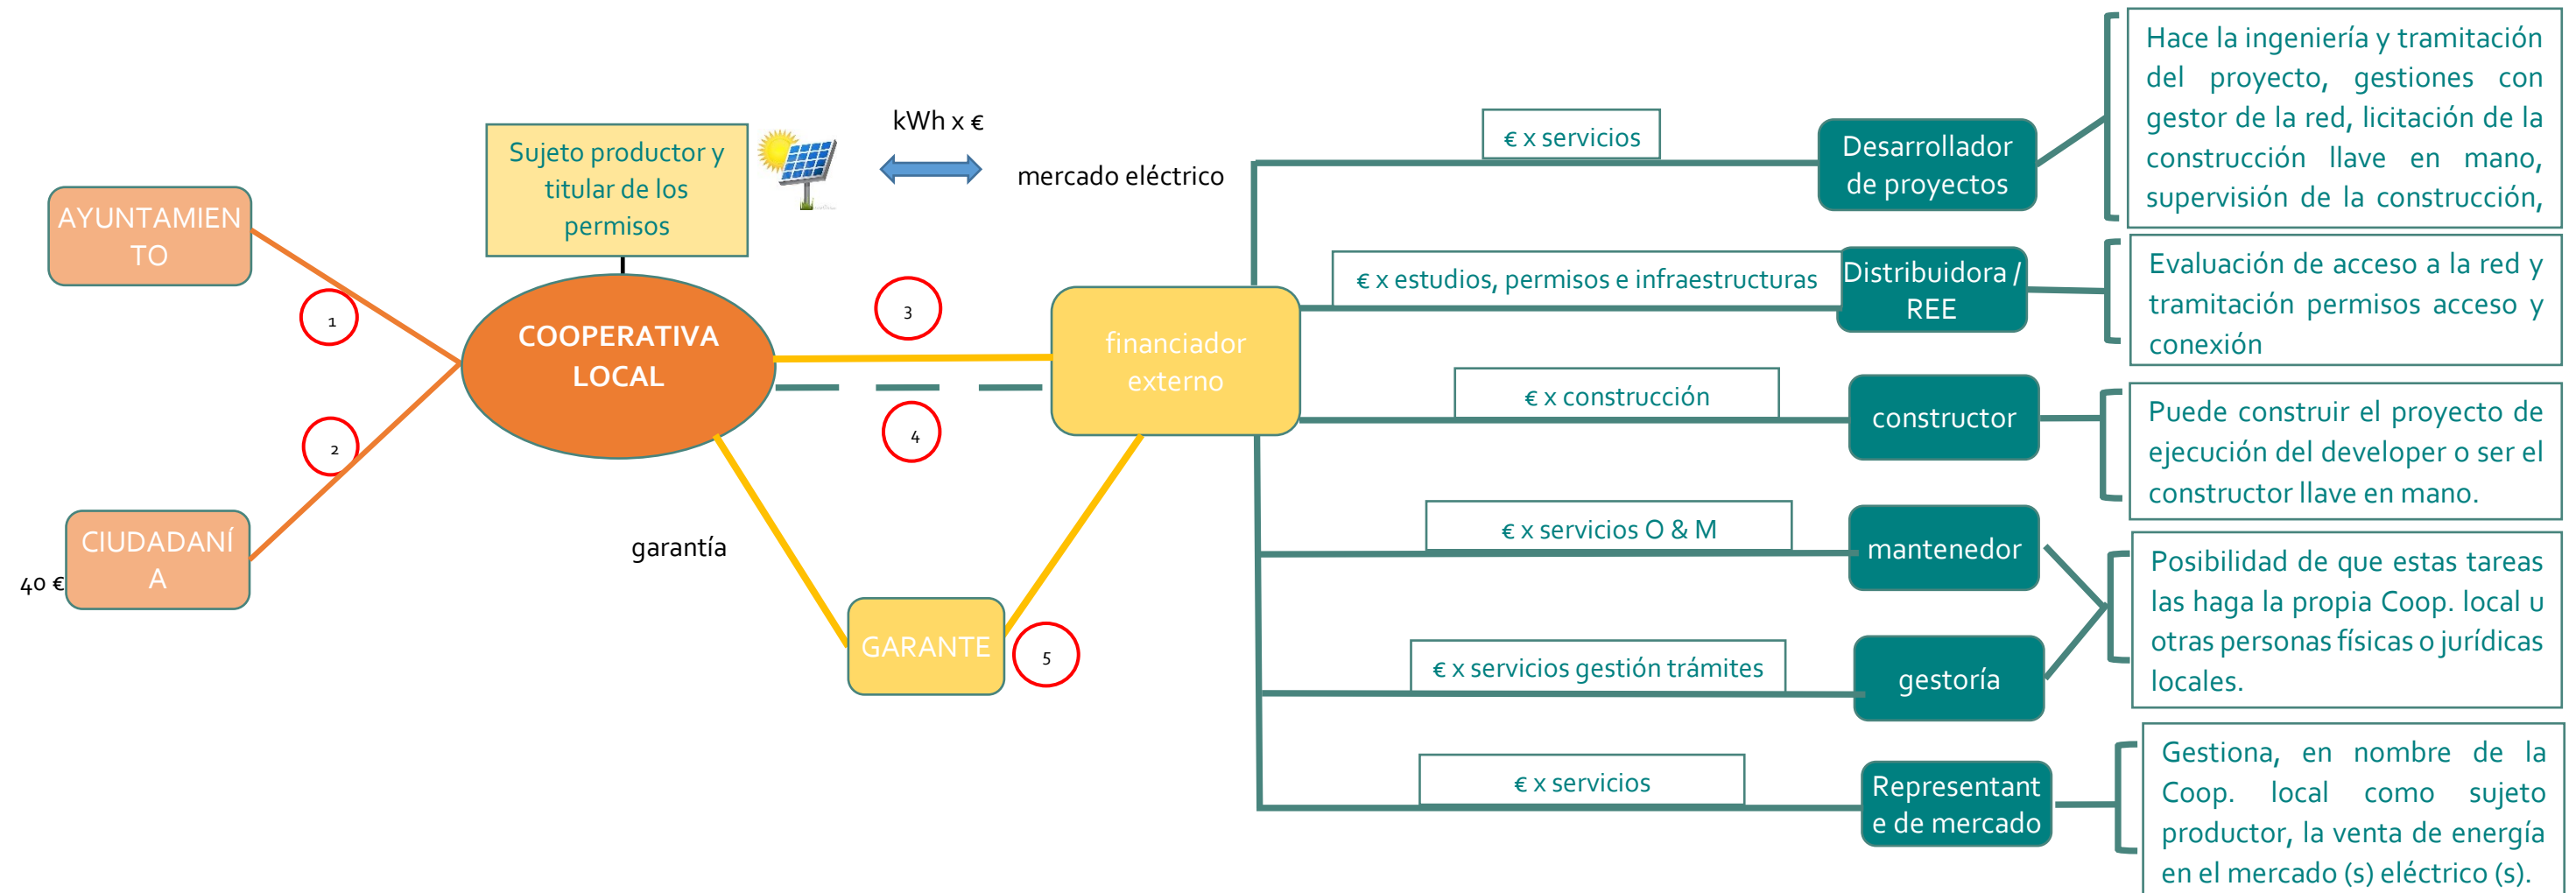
AYUNTAMIENTO

CIUDADANÍA

40 €

1

2

Sujeto productor y titular de los permisos

COOPERATIVA LOCAL

kWh x €

mercado eléctrico

3

4

financiador externo

garantía

GARANTE

5

€ x servicios

Desarrollador de proyectos

Hace la ingeniería y tramitación del proyecto, gestiones con gestor de la red, licitación de la construcción llave en mano, supervisión de la construcción,

€ x estudios, permisos e infraestructuras

Distribuidora / REE

Evaluación de acceso a la red y tramitación permisos acceso y conexión

€ x construcción

constructor

Puede construir el proyecto de ejecución del developer o ser el constructor llave en mano.

€ x servicios O & M

mantenedor

€ x servicios gestión trámites

gestoría

Posibilidad de que estas tareas las haga la propia Coop. local u otras personas físicas o jurídicas locales.

€ x servicios

Representante de mercado

Gestiona, en nombre de la Coop. local como sujeto productor, la venta de energía en el mercado (s) eléctrico (s).